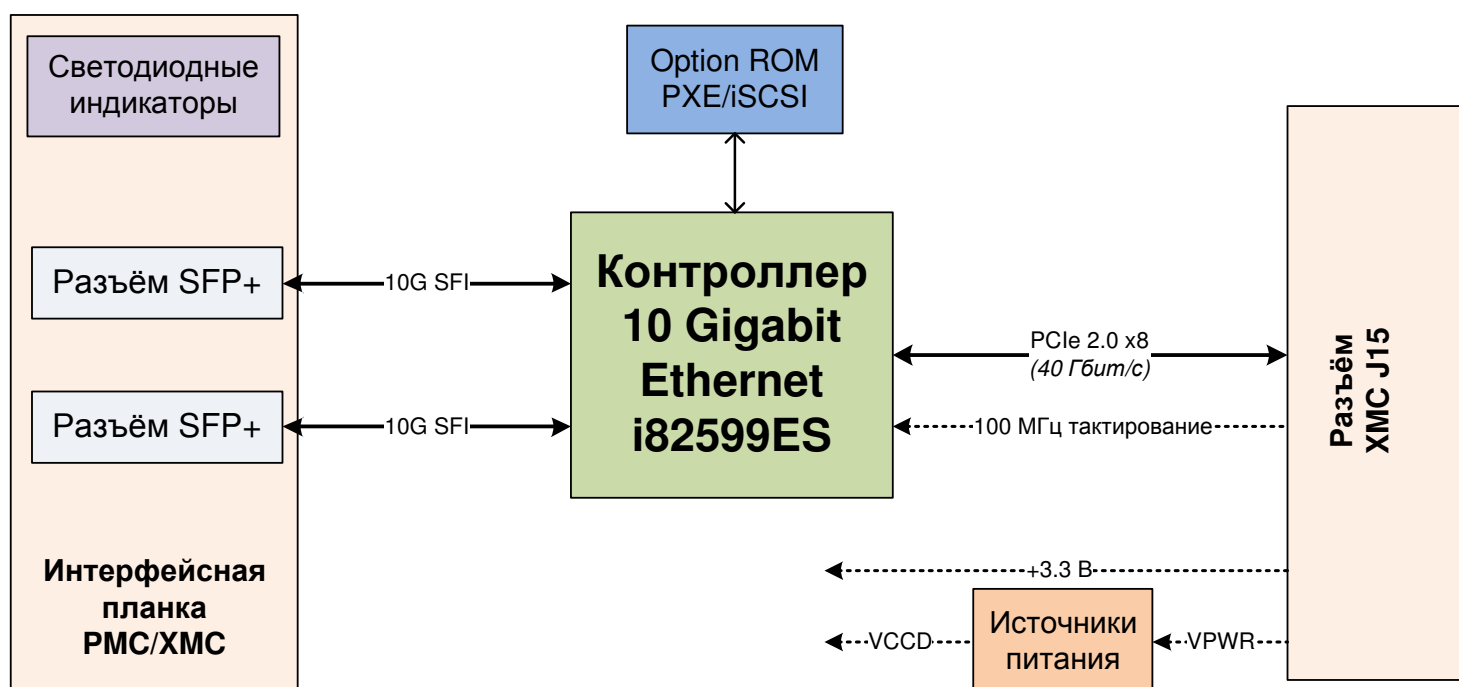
Светодиодные индикаторы

Разъём SFP+

Разъём SFP+

Интерфейсная планка PMC/XMC

Option ROM PXE/iSCSI

10G SFI

10G SFI

Контроллер 10 Gigabit Ethernet i82599ES

PCIe 2.0 x8 (40 Гбит/с)

100 МГц тактирование

+3.3 В

VCCD

Источники питания

VPWR

Разъём XMC J15